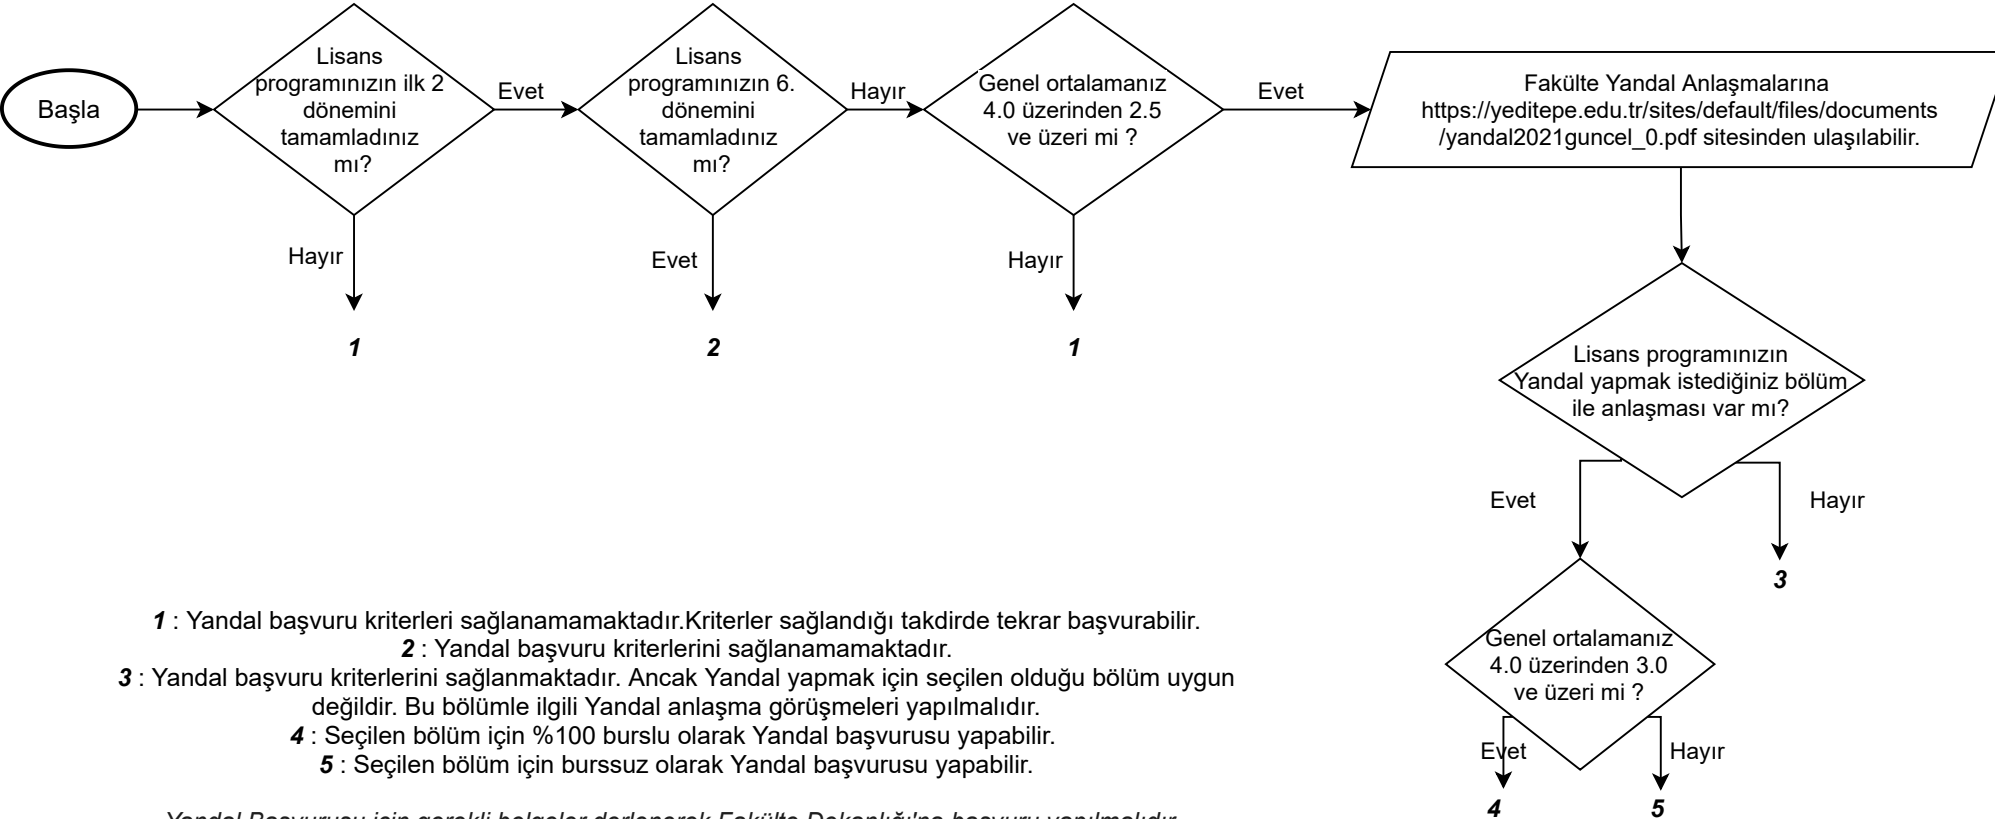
Başla

Lisans programınızın ilk 2 dönemini tamamladınız mı?

Evet

Lisans programınızın 6. dönemini tamamladınız mı?

Hayır

Genel ortalamanız 4.0 üzerinden 2.5 ve üzeri mi ?

Evet

Fakülte Yandal Anlaşmalarına https://yeditepe.edu.tr/sites/default/files/documents/yandal2021guncel_0.pdf sitesinden ulaşılabilir.

Hayır

1

Evet

2

Hayır

1

Lisans programınızın Yandal yapmak istediğiniz bölüm ile anlaşması var mı?

Evet

Hayır

3

Genel ortalamanız 4.0 üzerinden 3.0 ve üzeri mi ?

Evet

Hayır

4

5

1 : Yandal başvuru kriterleri sağlanamamaktadır.Kriterler sağlandığı takdirde tekrar başvurabilir.
2 : Yandal başvuru kriterlerini sağlanamamaktadır.
3 : Yandal başvuru kriterlerini sağlanmaktadır. Ancak Yandal yapmak için seçilen olduğu bölüm uygun değildir. Bu bölümle ilgili Yandal anlaşma görüşmeleri yapılmalıdır.
4 : Seçilen bölüm için %100 burslu olarak Yandal başvurusu yapabilir.
5 : Seçilen bölüm için burssuz olarak Yandal başvurusu yapabilir.

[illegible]